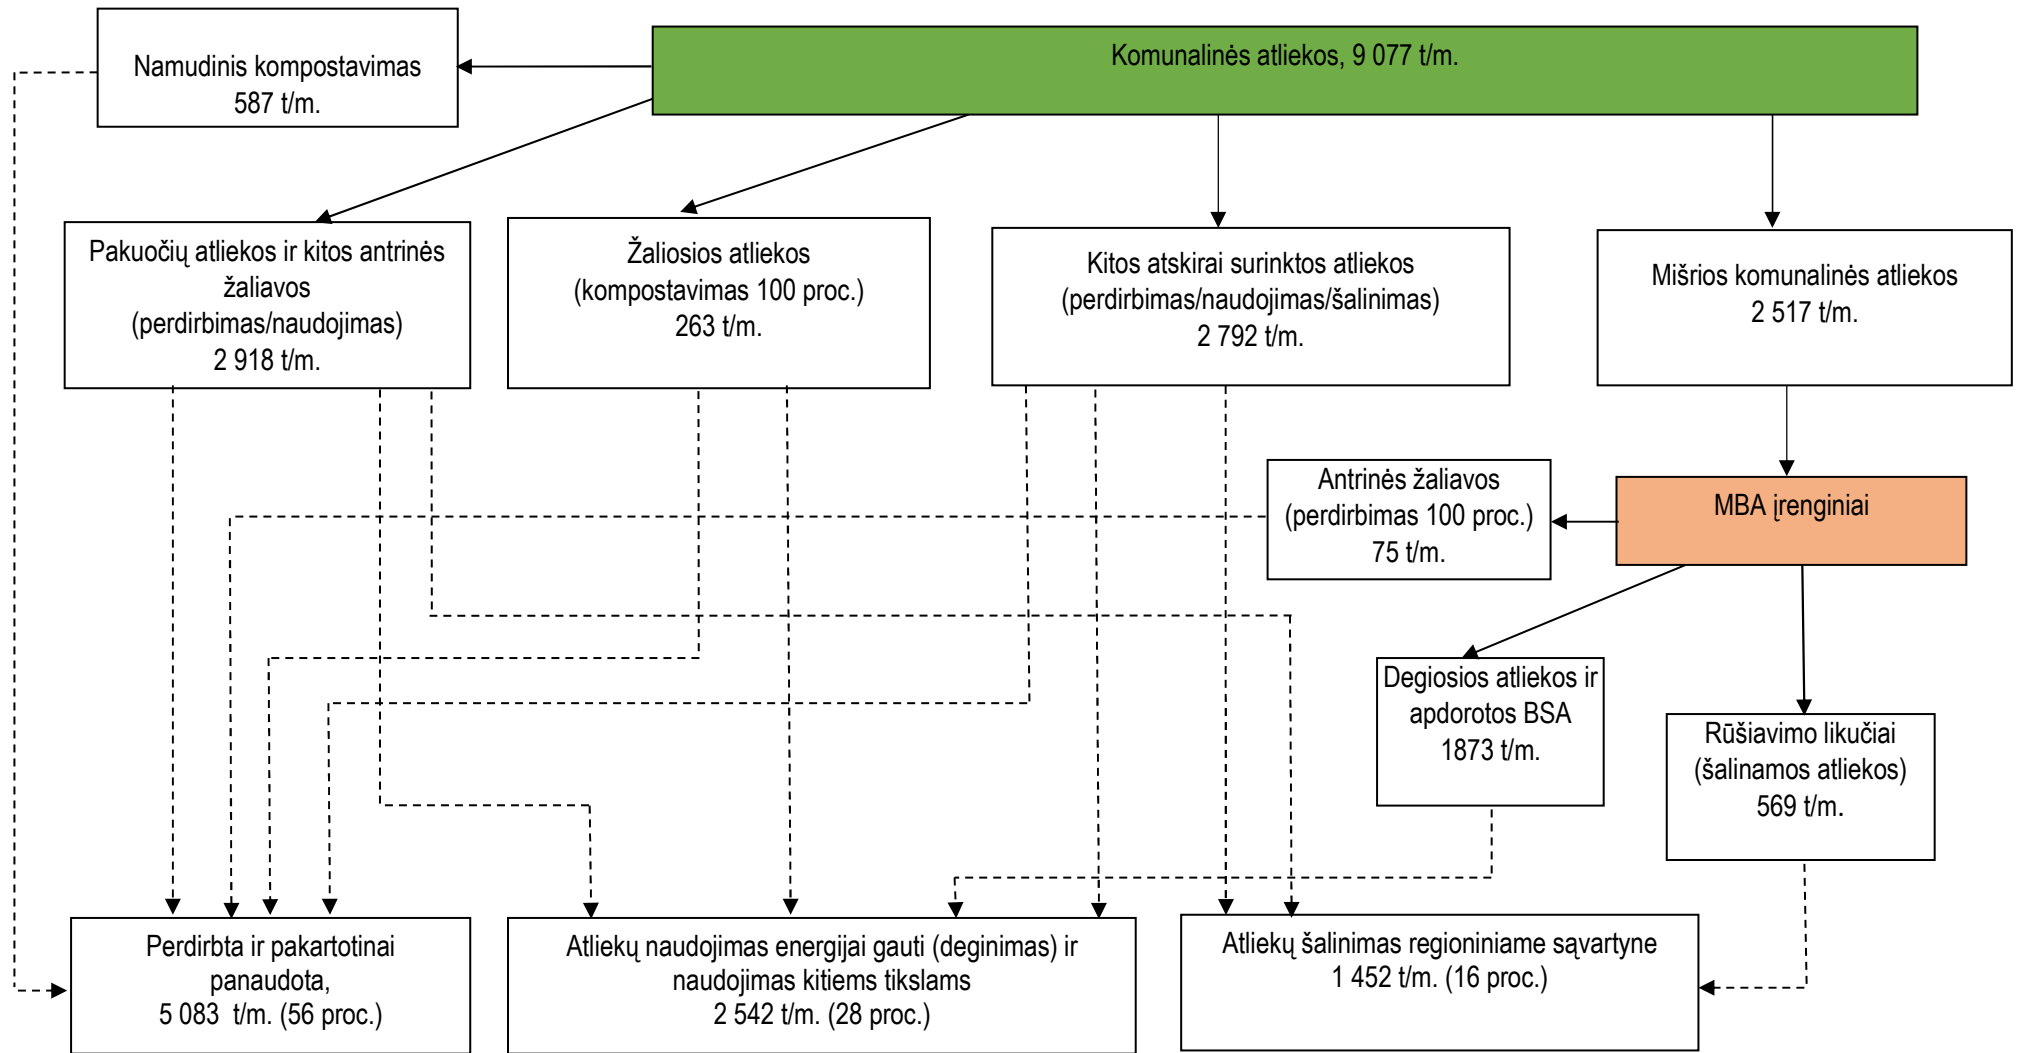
Komunalinės atliekos, 9 077 t/m.

Namudinis kompostavimas
587 t/m.

Pakuočių atliekos ir kitos antrinės žaliavos
(perdirbimas/naudojimas)
2 918 t/m.

Žaliosios atliekos
(kompostavimas 100 proc.)
263 t/m.

Kitos atskirai surinktos atliekos
(perdirbimas/naudojimas/šalinimas)
2 792 t/m.

Mišrios komunalinės atliekos
2 517 t/m.

Antrinės žaliavos
(perdirbimas 100 proc.)
75 t/m.

MBA įrenginiai

Degiosios atliekos ir apdorotos BSA
1873 t/m.

Rūšiavimo likučiai
(šalinamos atliekos)
569 t/m.

Perdirbta ir pakartotinai panaudota,
5 083 t/m. (56 proc.)

Atliekų naudojimas energijai gauti (deginimas) ir naudojimas kitiems tikslams
2 542 t/m. (28 proc.)

Atliekų šalinimas regioniniame sąvartyne
1 452 t/m. (16 proc.)